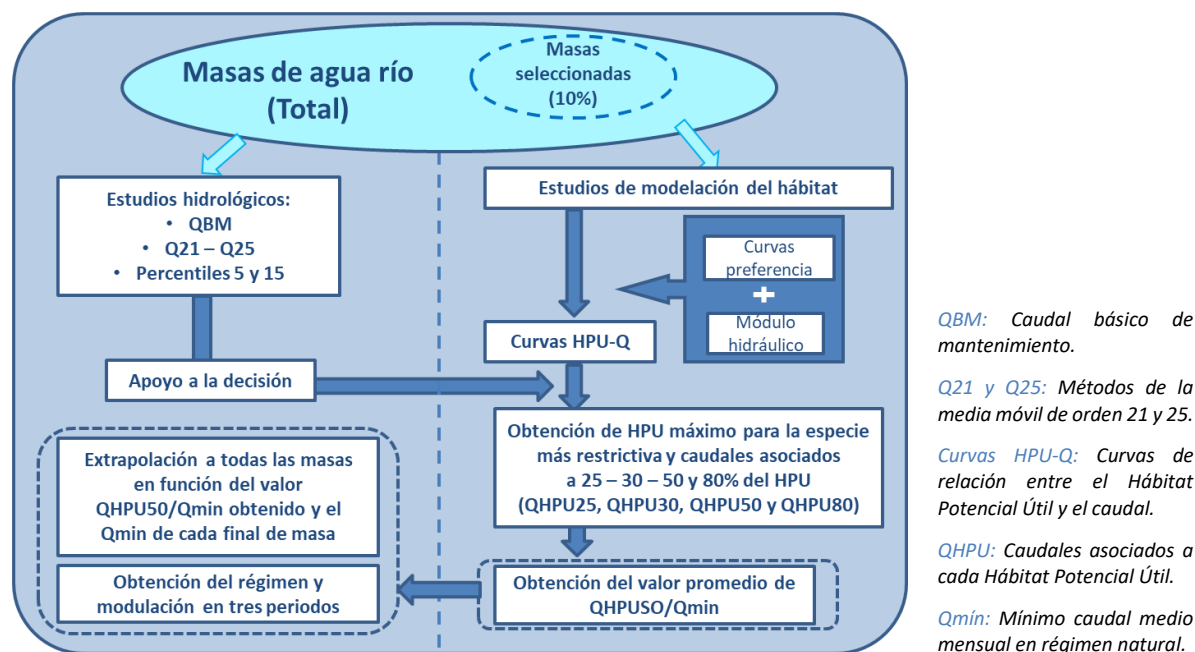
Masas de agua río (Total)

Masas seleccionadas (10%)

Estudios hidrológicos:
• QBM
• Q21 – Q25
• Percentiles 5 y 15

Estudios de modelación del hábitat

Curvas preferencia
+
Módulo hidráulico

Curvas HPU-Q

Apoyo a la decisión

Obtención de HPU máximo para la especie más restrictiva y caudales asociados a 25 – 30 – 50 y 80% del HPU (QHPU25, QHPU30, QHPU50 y QHPU80)

Extrapolación a todas las masas en función del valor QHPU50/Qmin obtenido y el Qmin de cada final de masa

Obtención del régimen y modulación en tres periodos

Obtención del valor promedio de QHPUSO/Qmin

QBM: Caudal básico de mantenimiento.

Q21 y Q25: Métodos de la media móvil de orden 21 y 25.

Curvas HPU-Q: Curvas de relación entre el Hábitat Potencial Útil y el caudal.

QHPU: Caudales asociados a cada Hábitat Potencial Útil.

Qmín: Mínimo caudal medio mensual en régimen natural.